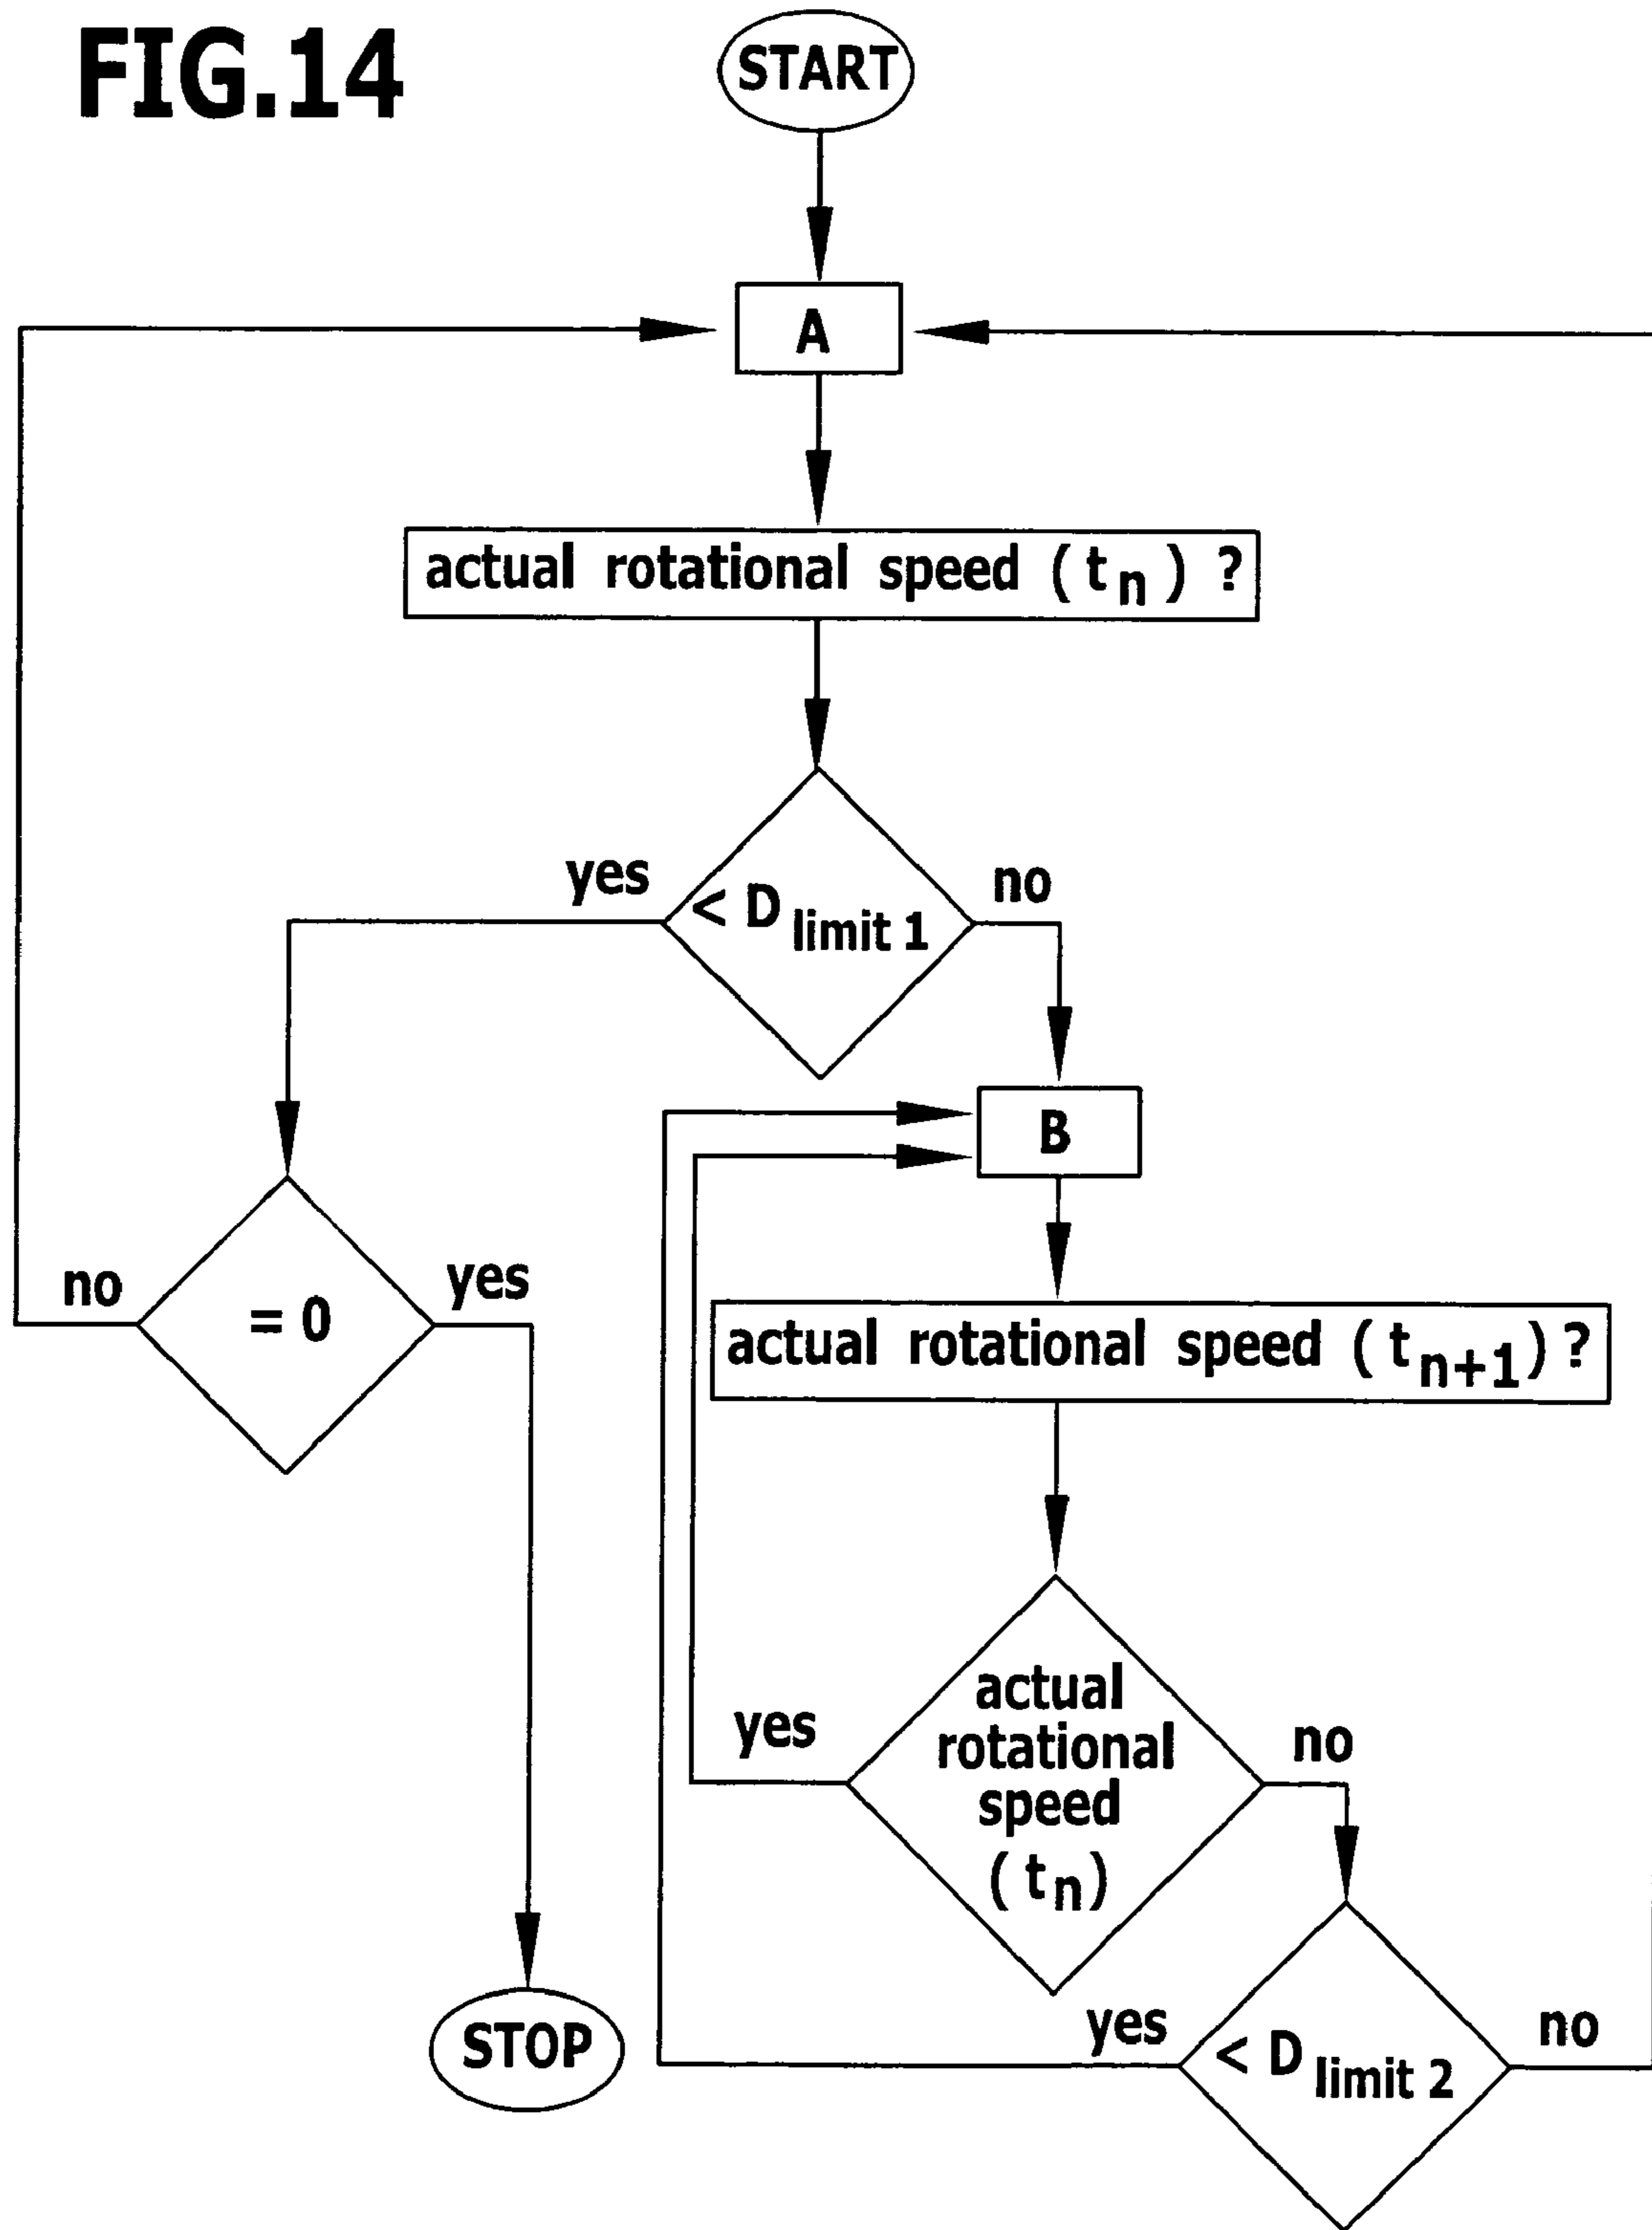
FIG.14

START

A

actual rotational speed ( $t_n$ ) ?

yes

$< D_{limit\ 1}$

no

B

no

= 0

yes

actual rotational speed ( $t_{n+1}$ ) ?

yes

actual rotational speed ( $t_n$ )

no

STOP

yes

$< D_{limit\ 2}$

no